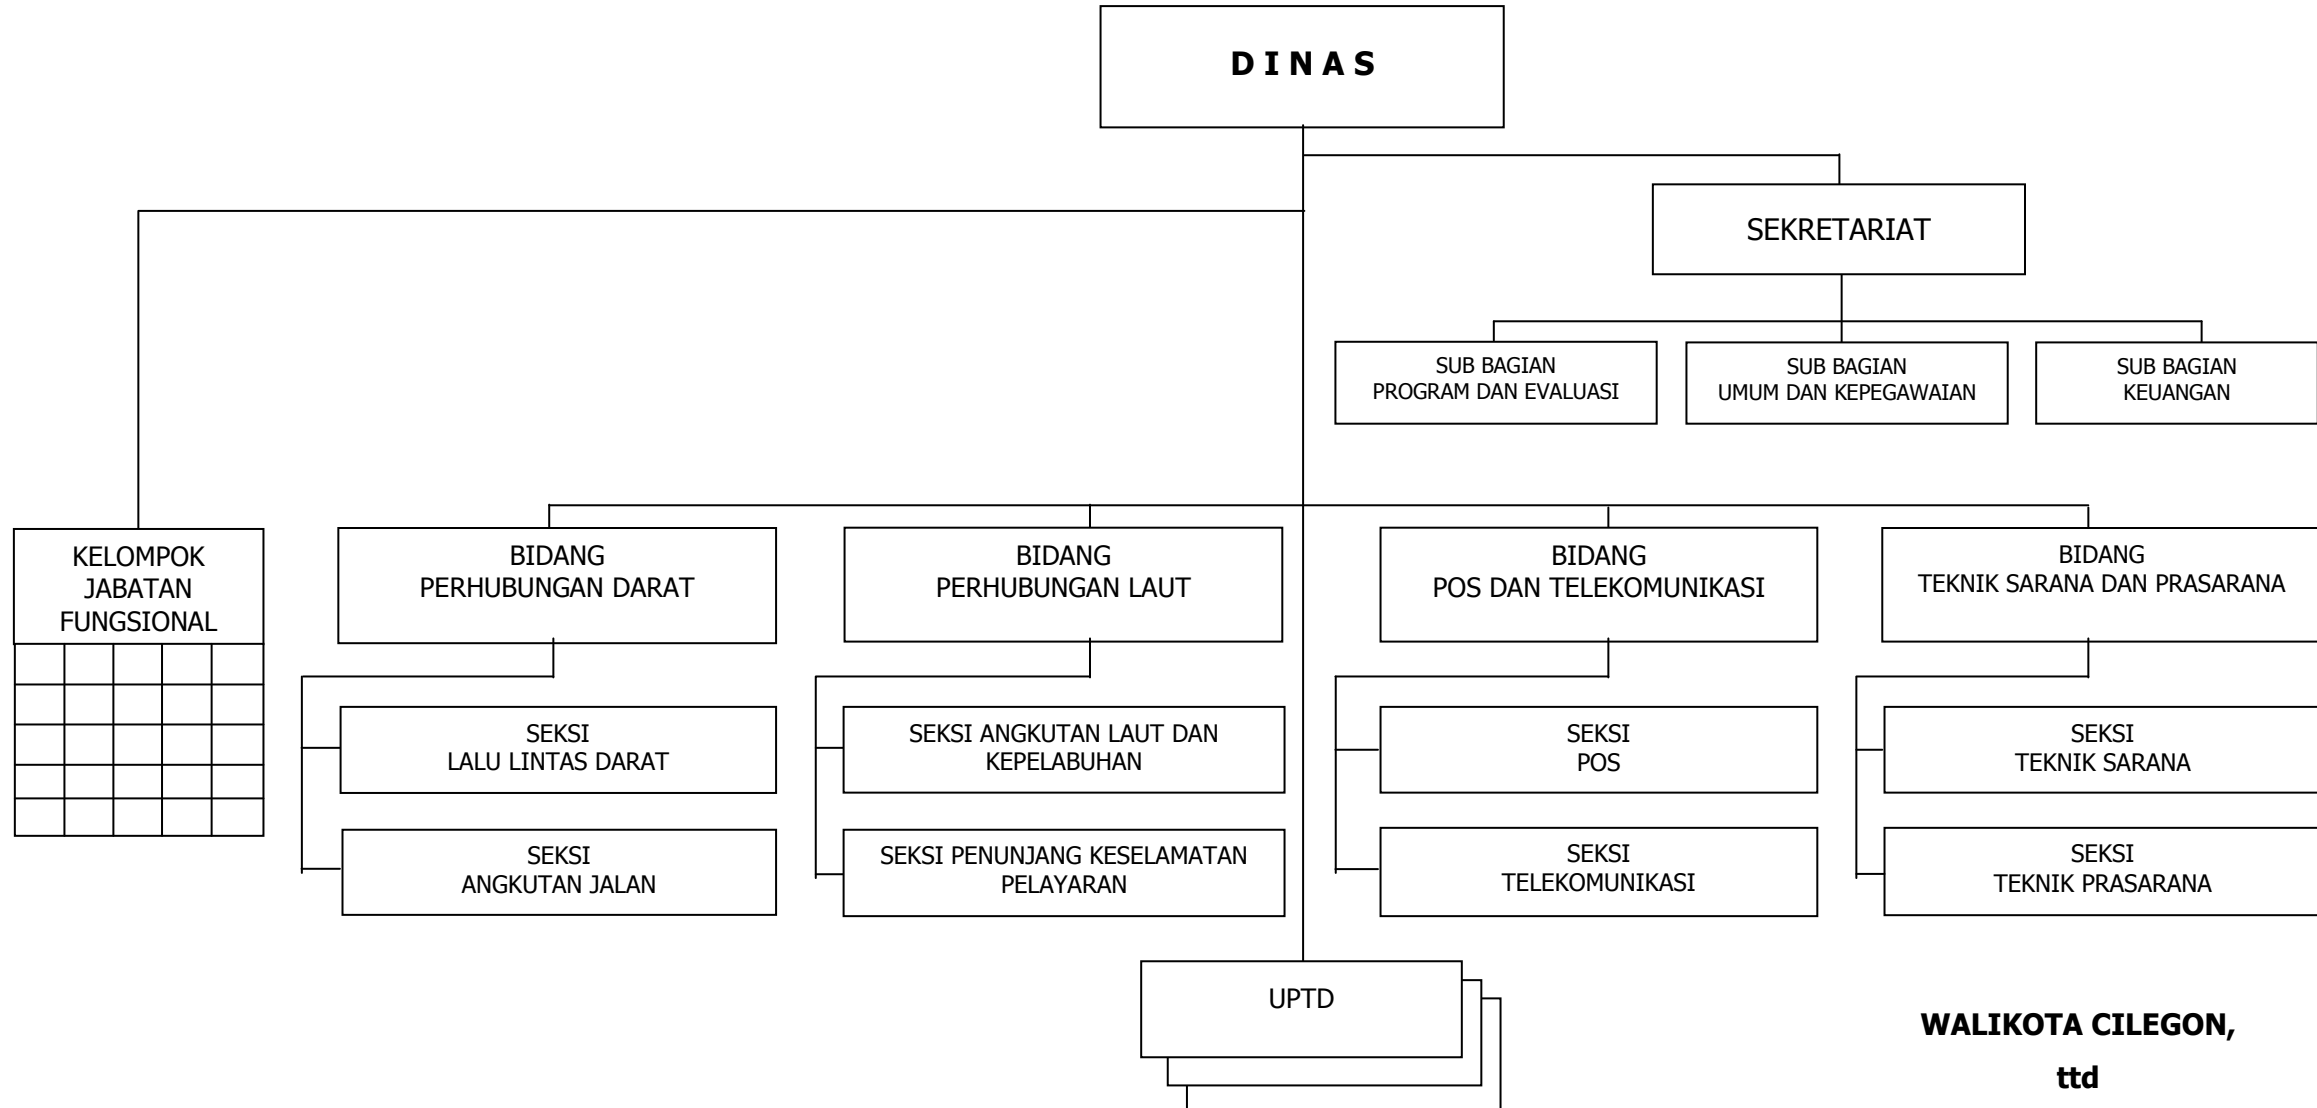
D I N A S

SEKRETARIAT

SUB BAGIAN
PROGRAM DAN EVALUASI

SUB BAGIAN
UMUM DAN KEPEGAWAIAN

SUB BAGIAN
KEUANGAN

KELOMPOK
JABATAN
FUNGSIONAL

BIDANG
PERHUBUNGAN DARAT

SEKSI
LALU LINTAS DARAT

SEKSI
ANGKUTAN JALAN

BIDANG
PERHUBUNGAN LAUT

SEKSI ANGKUTAN LAUT DAN KEPELABUHAN

SEKSI PENUNJANG KESELAMATAN PELAYARAN

BIDANG
POS DAN TELEKOMUNIKASI

SEKSI
POS

SEKSI
TELEKOMUNIKASI

BIDANG
TEKNIK SARANA DAN PRASARANA

SEKSI
TEKNIK SARANA

SEKSI
TEKNIK PRASARANA

UPTD

WALIKOTA CILEGON,

ttd